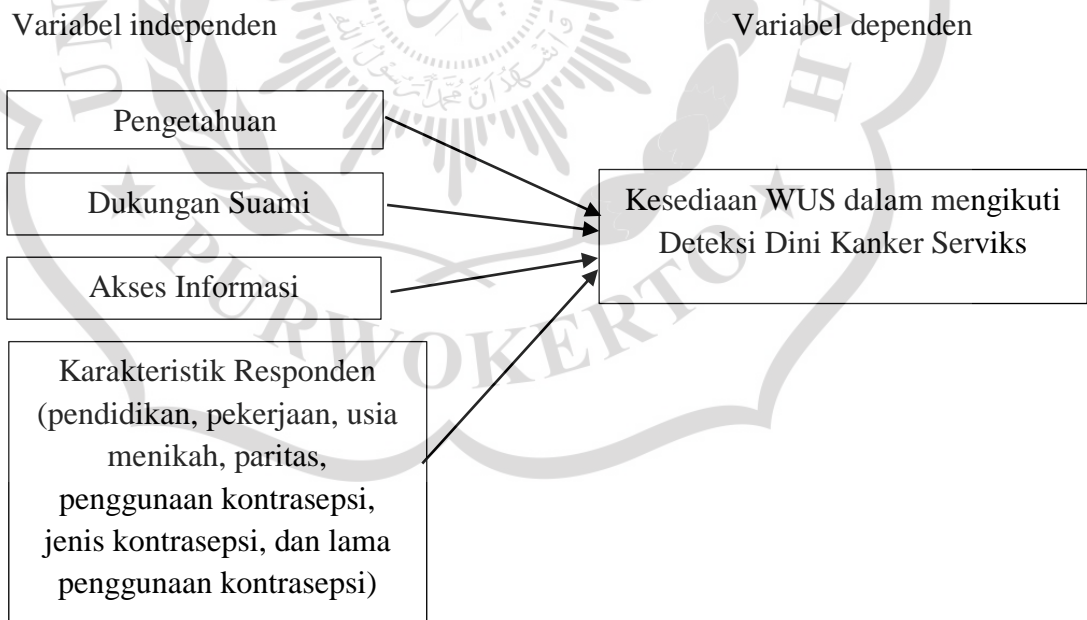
Variabel independen

Variabel dependen

Pengetahuan

Dukungan Suami

Akses Informasi

Karakteristik Responden (pendidikan, pekerjaan, usia menikah, paritas, penggunaan kontrasepsi, jenis kontrasepsi, dan lama penggunaan kontrasepsi)

Kesediaan WUS dalam mengikuti Deteksi Dini Kanker Serviks

PURWOKERTO